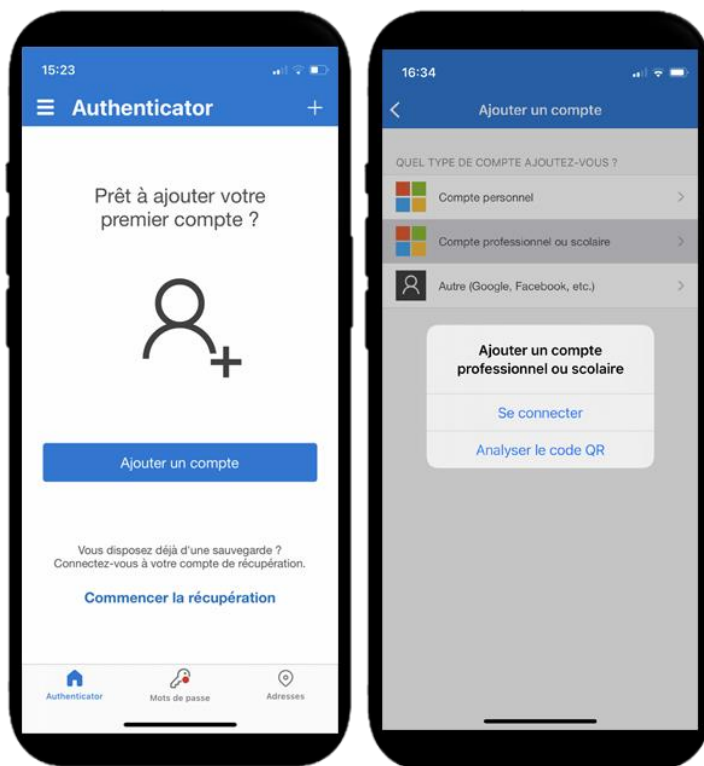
15:23

Authenticator

+

Prêt à ajouter votre premier compte ?

Ajouter un compte

Vous disposez déjà d'une sauvegarde ? Connectez-vous à votre compte de récupération.

Commencer la récupération

Authenticator

Mots de passe

Adresses

16:34

Ajouter un compte

QUEL TYPE DE COMPTE AJOUTEZ-VOUS ?

Compte personnel

Compte professionnel ou scolaire

Autre (Google, Facebook, etc.)

Ajouter un compte professionnel ou scolaire

Se connecter

Analyser le code QR